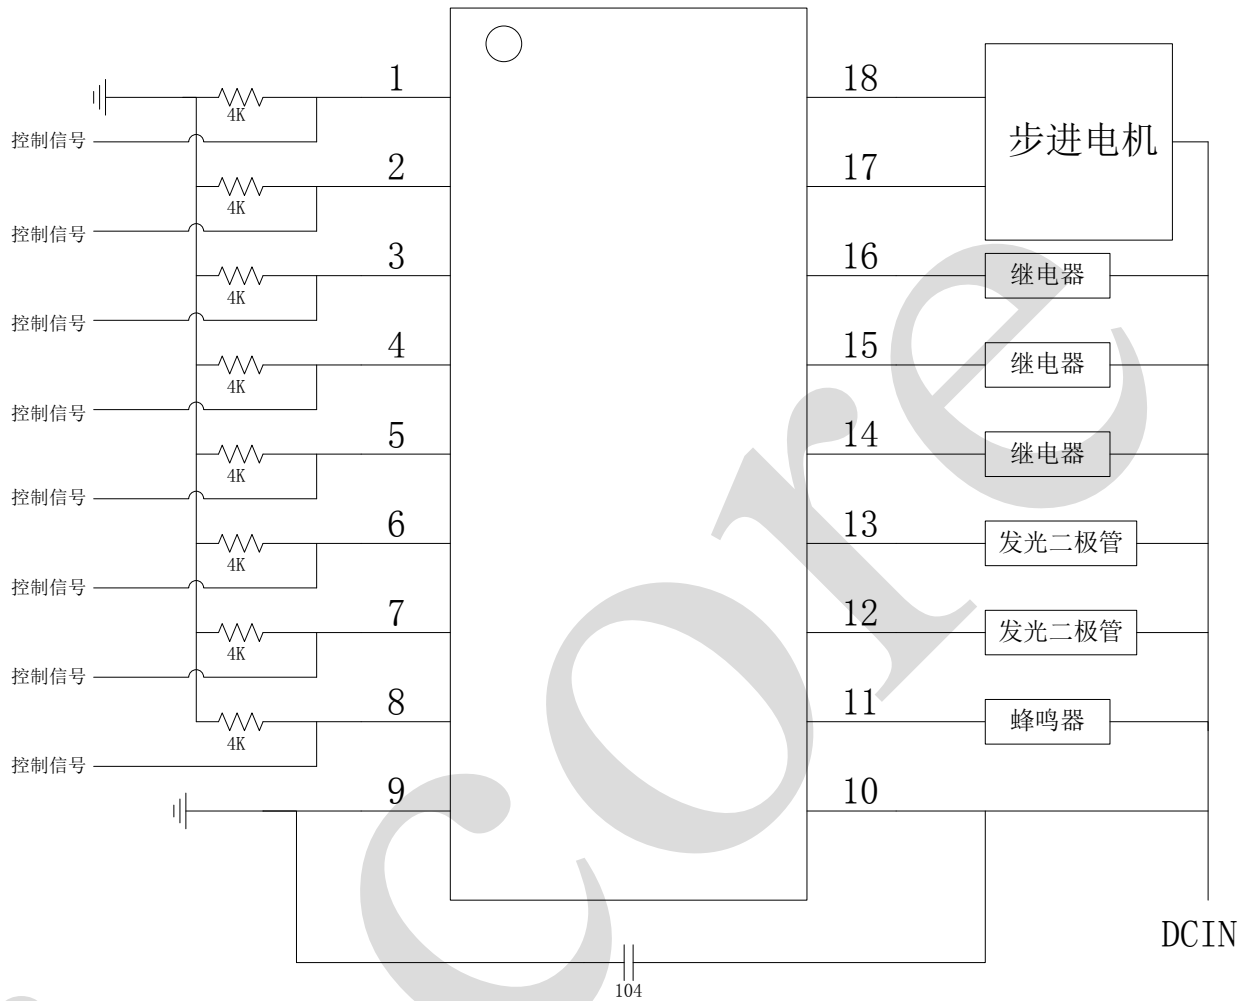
1
4K
控制信号
2
4K
控制信号
3
4K
控制信号
4
4K
控制信号
5
4K
控制信号
6
4K
控制信号
7
4K
控制信号
8
4K
控制信号
9

18
步进电机
17
16
继电器
15
继电器
14
继电器
13
发光二极管
12
发光二极管
11
蜂鸣器
10
DCIN
104
core